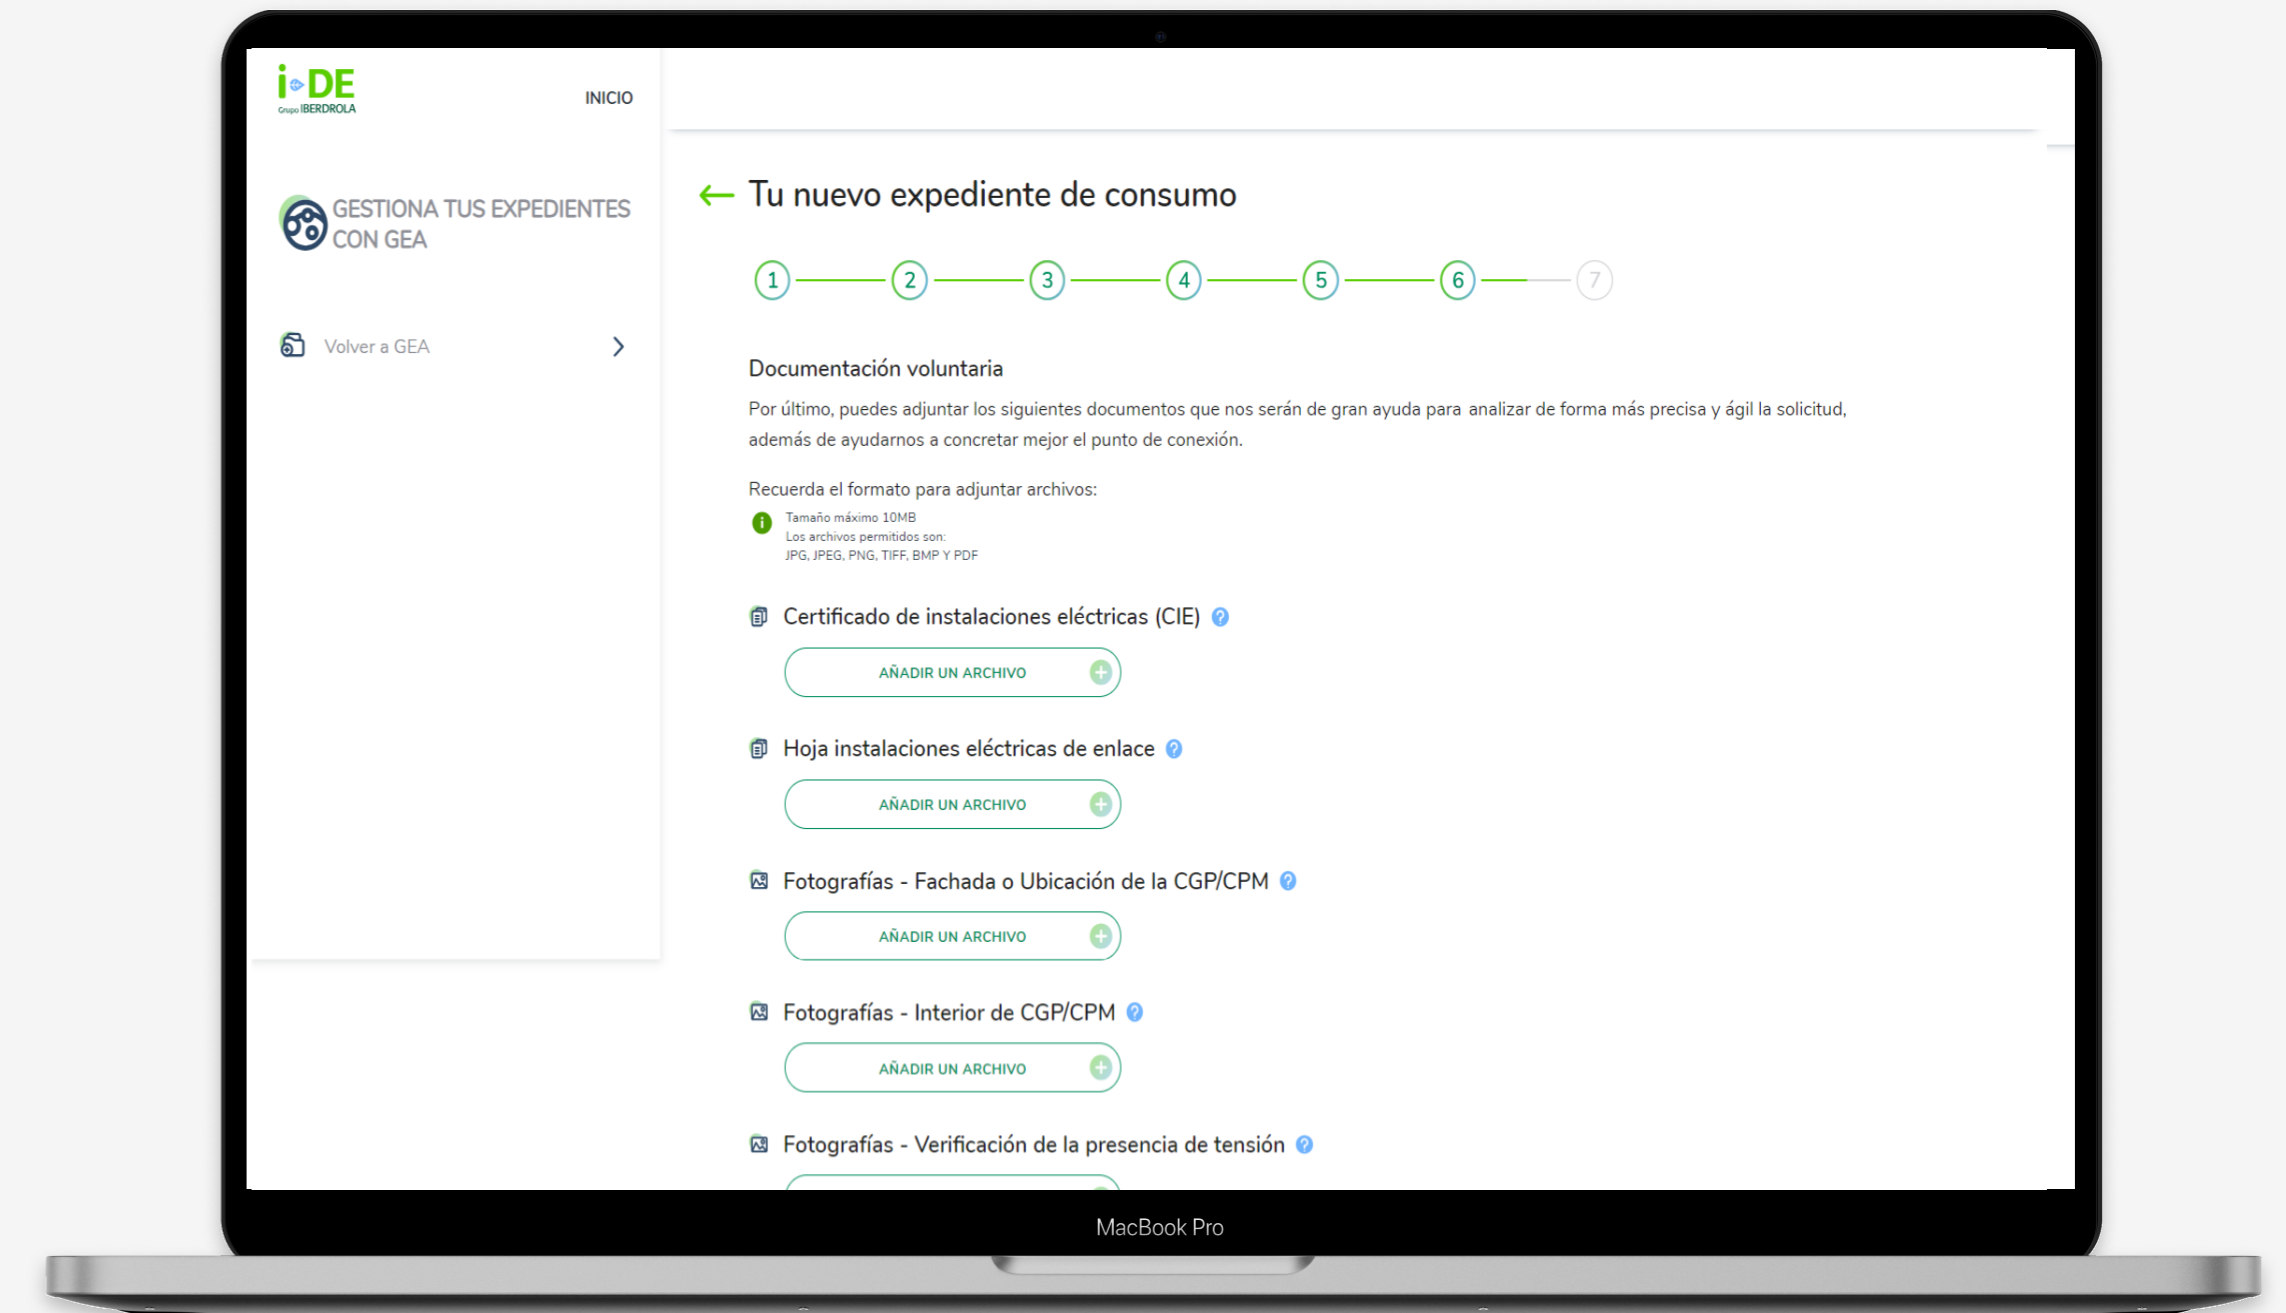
i-DE
Grupo IBERDROLA

INICIO

GESTIONA TUS EXPEDIENTES CON GEA

Volver a GEA

← Tu nuevo expediente de consumo

1 2 3 4 5 6 7

Documentación voluntaria

Por último, puedes adjuntar los siguientes documentos que nos serán de gran ayuda para analizar de forma más precisa y ágil la solicitud, además de ayudarnos a concretar mejor el punto de conexión.

Recuerda el formato para adjuntar archivos:

Tamaño máximo 10MB
Los archivos permitidos son:
JPG, JPEG, PNG, TIFF, BMP Y PDF

Certificado de instalaciones eléctricas (CIE)

AÑADIR UN ARCHIVO

Hoja instalaciones eléctricas de enlace

AÑADIR UN ARCHIVO

Fotografías - Fachada o Ubicación de la CGP/CPM

AÑADIR UN ARCHIVO

Fotografías - Interior de CGP/CPM

AÑADIR UN ARCHIVO

Fotografías - Verificación de la presencia de tensión

MacBook Pro